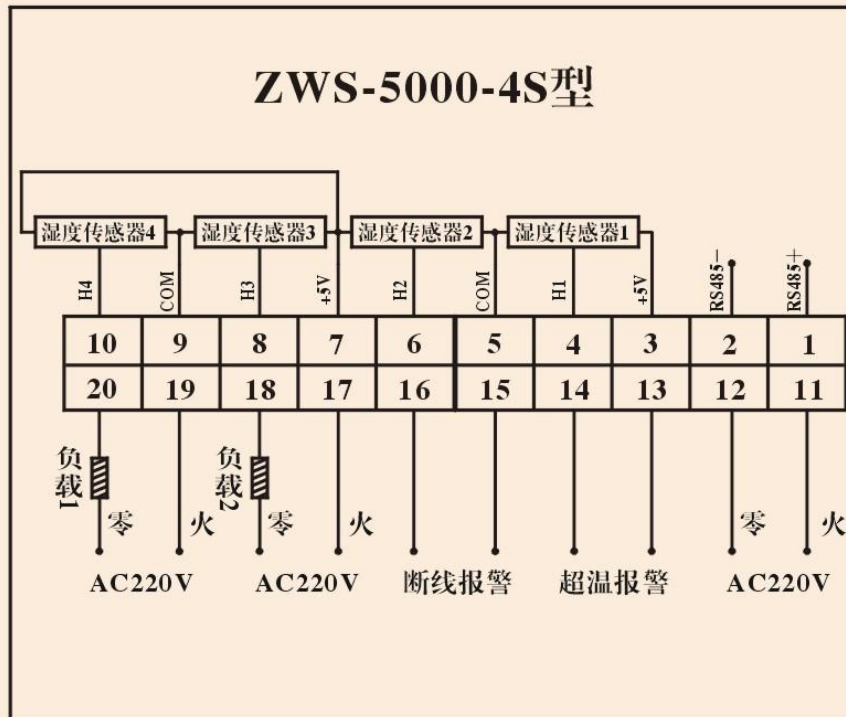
ZWS-5000-4S型

湿度传感器4 湿度传感器3 湿度传感器2 湿度传感器1

H4 COM H3 +5V H2 COM H1 +5V RS485− RS485+

| 10 | 9 | 8 | 7 | 6 | 5 | 4 | 3 | 2 | 1 |
|---|---|---|---|---|---|---|---|---|---|
| 20 | 19 | 18 | 17 | 16 | 15 | 14 | 13 | 12 | 11 |

负载1 零 火 负载2 零 火 零 火

AC220V AC220V 断线报警 超温报警 AC220V